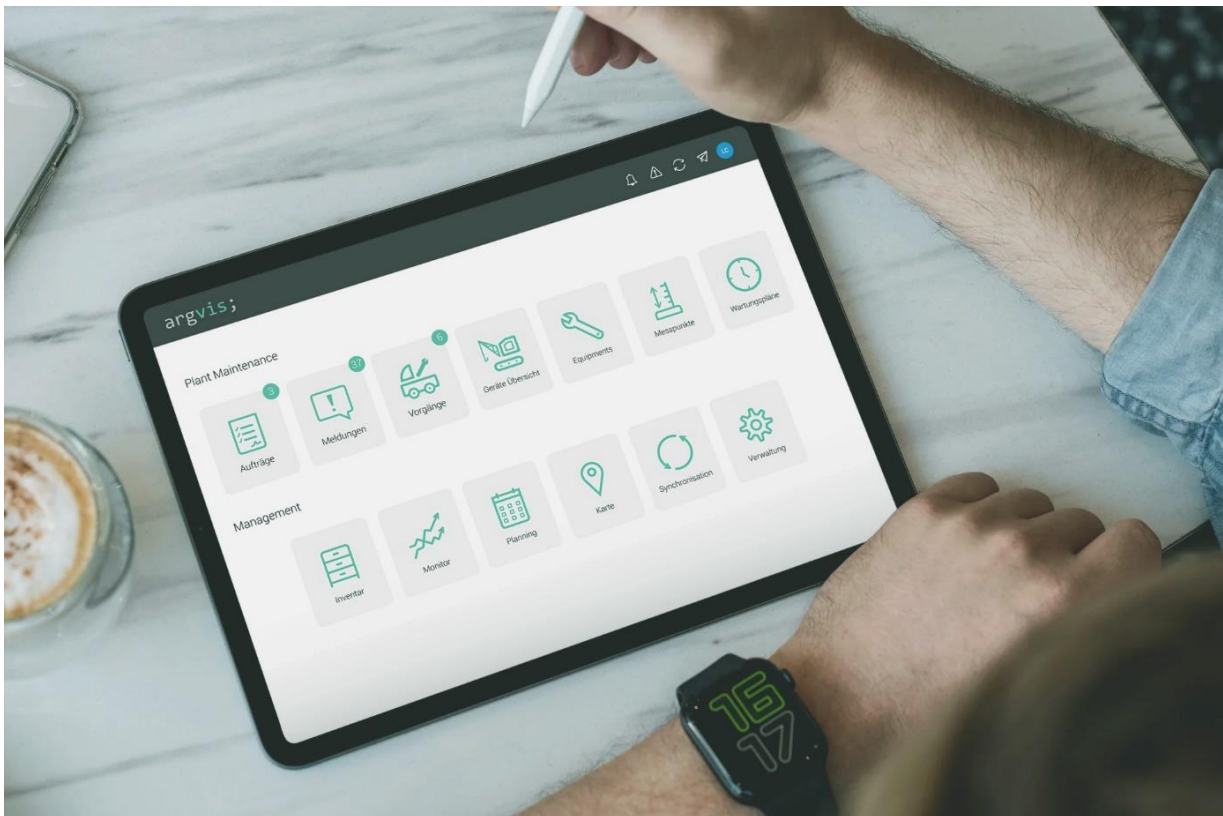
LC

argvis;

Plant Maintenance

3
Aufträge

37
Meldungen

6
Vorgänge

Geräte Übersicht

Equipments

Messpunkte

Wartungspläne

Management

Inventar

Monitor

Planning

Karte

Synchronisation

Verwaltung

16
17